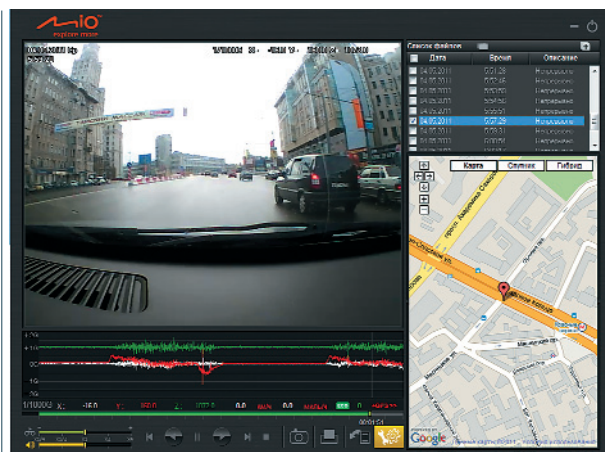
Mio
explore more

Список файлов

| | Дата | Время | Описание |
|---|---|---|---|
| | 04.05.2011 | 0:01:28 | Нормальное |
| | 04.05.2011 | 0:02:46 | Нормальное |
| | 04.05.2011 | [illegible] | Нормальное |
| | 04.05.2011 | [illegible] | Нормальное |
| | 04.05.2011 | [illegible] | Нормальное |
| ✓ | 04.05.2011 | 0:07:29 | Нормальное |
| | 04.05.2011 | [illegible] | Нормальное |
| | 04.05.2011 | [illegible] | Нормальное |
| | 04.05.2011 | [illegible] | Нормальное |

Карта
Спутник
Гибрид

Google